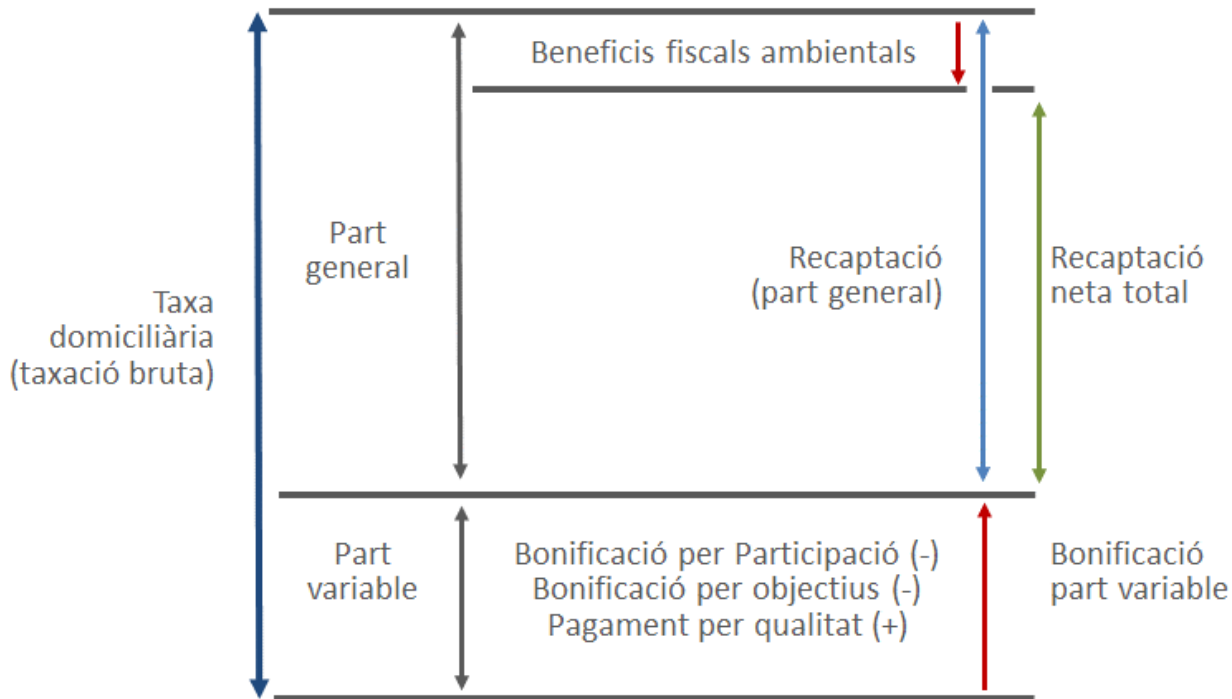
Taxa domiciliària (taxació bruta)

Part general

Beneficis fiscals ambientals

Recaptació (part general)

Recaptació neta total

Part variable

Bonificació per Participació (-)
Bonificació per objectius (-)
Pagament per qualitat (+)

Bonificació part variable